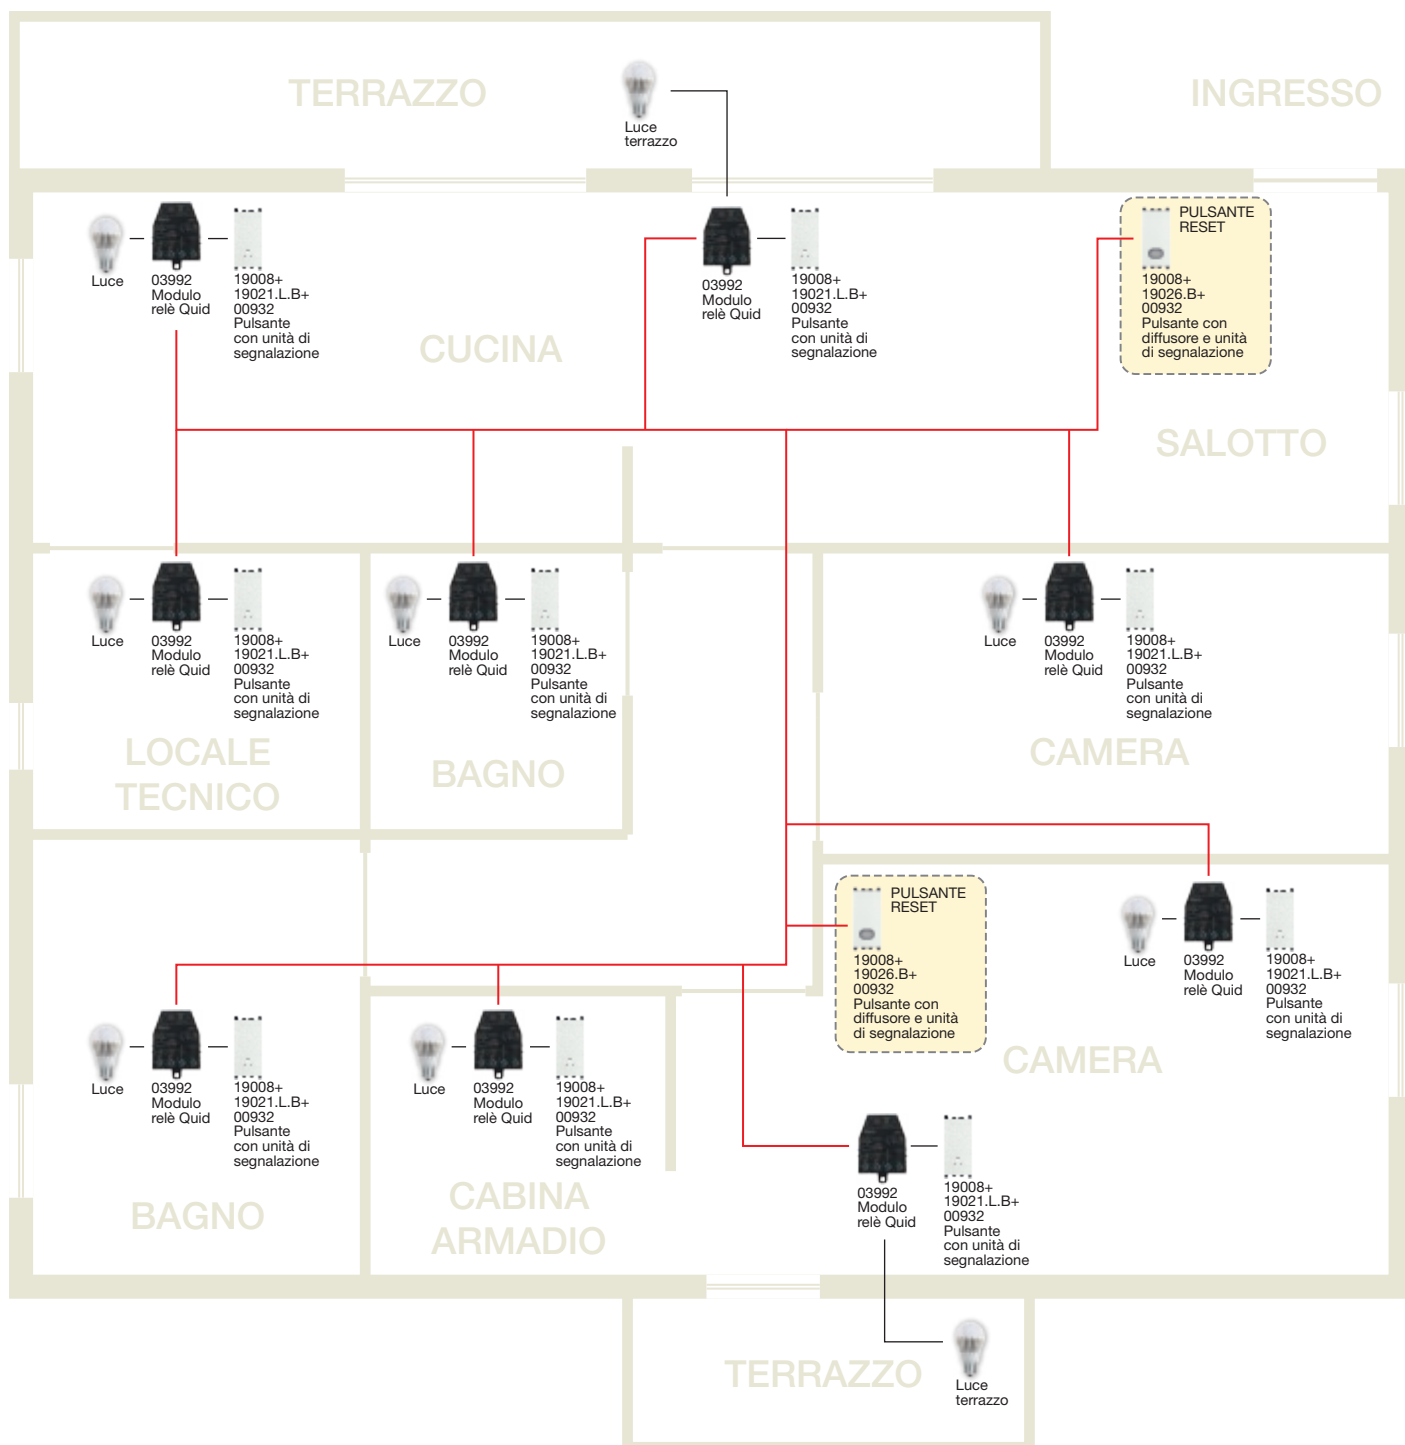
TERRAZZO

Luce terrazzo

INGRESSO

Luce

03992 Modulo relè Quid

19008+ 19021.L.B+ 00932 Pulsante con unità di segnalazione

03992 Modulo relè Quid

19008+ 19021.L.B+ 00932 Pulsante con unità di segnalazione

PULSANTE RESET

19008+ 19026.B+ 00932 Pulsante con diffusore e unità di segnalazione

CUCINA

SALOTTO

Luce

03992 Modulo relè Quid

19008+ 19021.L.B+ 00932 Pulsante con unità di segnalazione

Luce

03992 Modulo relè Quid

19008+ 19021.L.B+ 00932 Pulsante con unità di segnalazione

Luce

03992 Modulo relè Quid

19008+ 19021.L.B+ 00932 Pulsante con unità di segnalazione

LOCALE TECNICO

BAGNO

CAMERA

PULSANTE RESET

19008+ 19026.B+ 00932 Pulsante con diffusore e unità di segnalazione

Luce

03992 Modulo relè Quid

19008+ 19021.L.B+ 00932 Pulsante con unità di segnalazione

Luce

03992 Modulo relè Quid

19008+ 19021.L.B+ 00932 Pulsante con unità di segnalazione

Luce

03992 Modulo relè Quid

19008+ 19021.L.B+ 00932 Pulsante con unità di segnalazione

CAMERA

03992 Modulo relè Quid

19008+ 19021.L.B+ 00932 Pulsante con unità di segnalazione

BAGNO

CABINA ARMADIO

TERRAZZO

Luce terrazzo